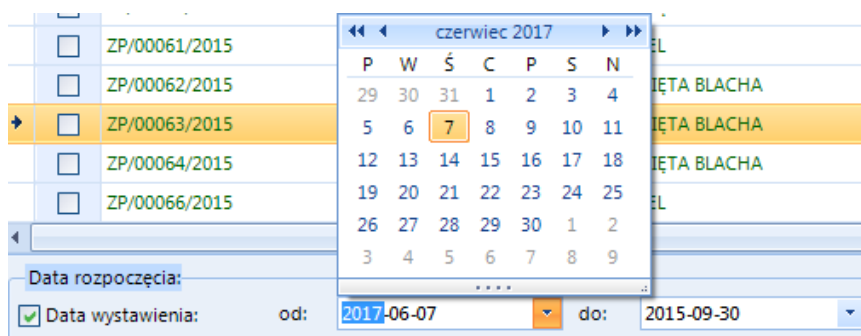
ZP/00061/2015
ZP/00062/2015
ZP/00063/2015
ZP/00064/2015
ZP/00066/2015

czerwiec 2017

| P | W | Ś | C | P | S | N |
|---|---|---|---|---|---|---|
| 29 | 30 | 31 | 1 | 2 | 3 | 4 |
| 5 | 6 | 7 | 8 | 9 | 10 | 11 |
| 12 | 13 | 14 | 15 | 16 | 17 | 18 |
| 19 | 20 | 21 | 22 | 23 | 24 | 25 |
| 26 | 27 | 28 | 29 | 30 | 1 | 2 |
| 3 | 4 | 5 | 6 | 7 | 8 | 9 |

EL
IĘTA BLACHA
IĘTA BLACHA
IĘTA BLACHA
EL

Data rozpoczęcia:
Data wystawienia: od: 2017-06-07 do: 2015-09-30